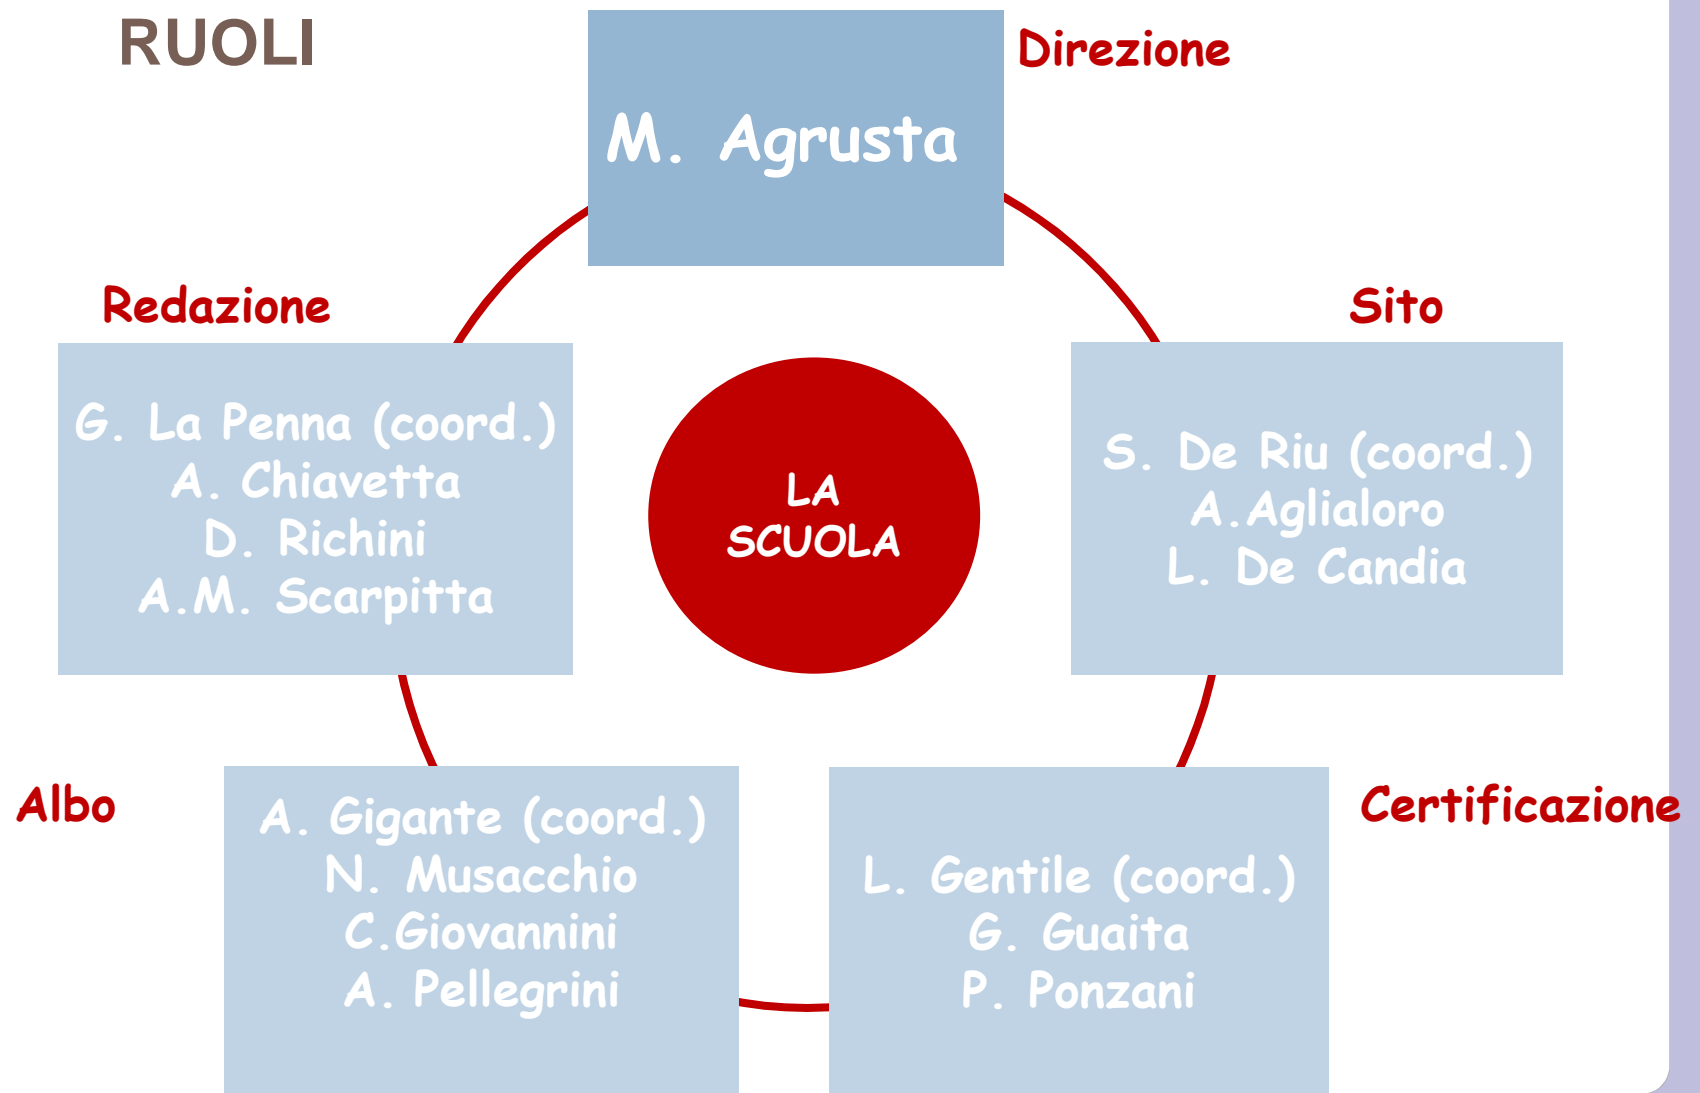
RUOLI

Direzione

M. Agrusta

Redazione

G. La Penna (coord.)
A. Chiavetta
D. Richini
A.M. Scarpitta

LA SCUOLA

Sito

S. De Riu (coord.)
A.Aglialoro
L. De Candia

Albo

A. Gigante (coord.)
N. Musacchio
C.Giovannini
A. Pellegrini

Certificazione

L. Gentile (coord.)
G. Guaita
P. Ponzani